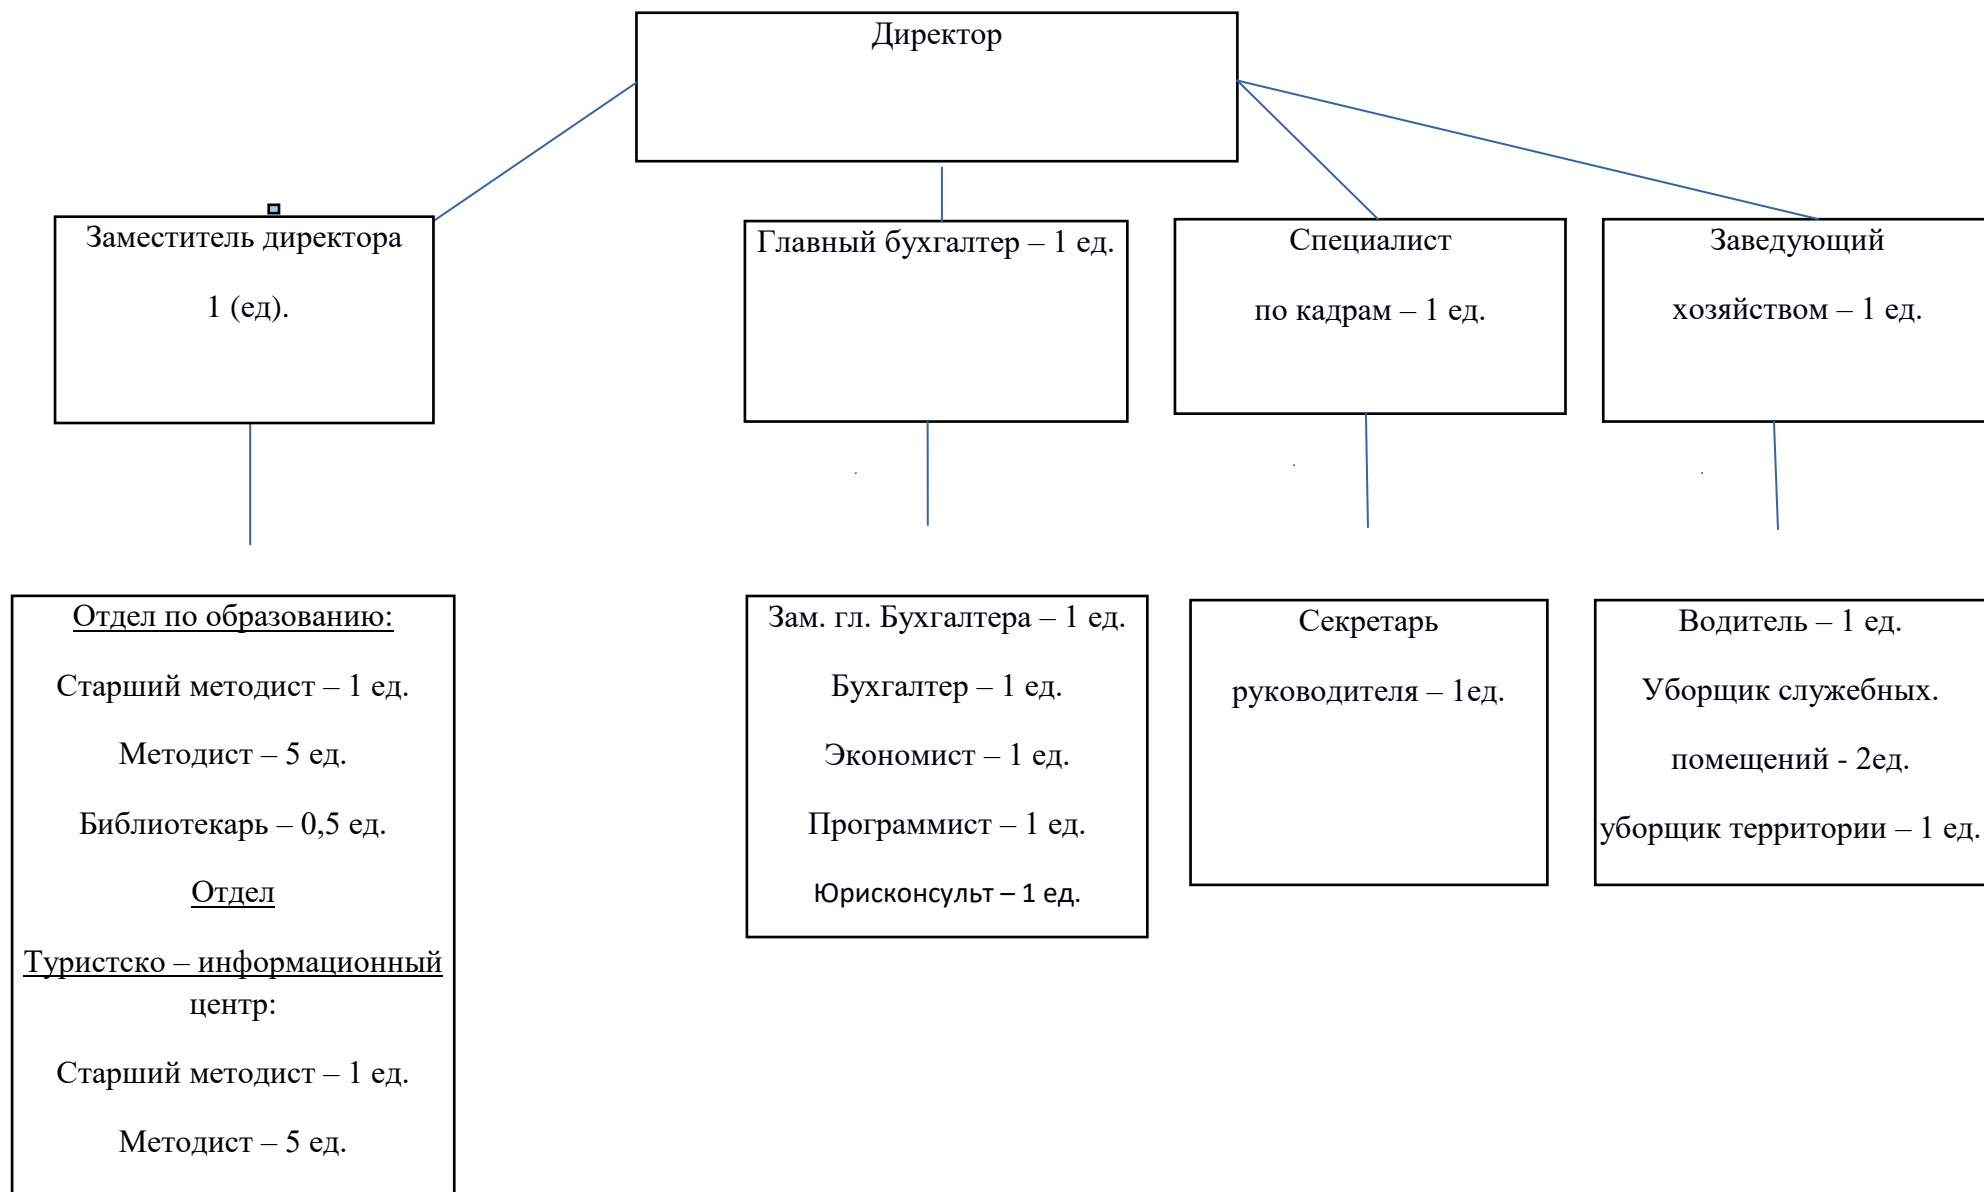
Директор

Заместитель директора

1 (ед).

Главный бухгалтер – 1 ед.

Специалист

по кадрам – 1 ед.

Заведующий

хозяйством – 1 ед.

Отдел по образованию:

Старший методист – 1 ед.

Методист – 5 ед.

Библиотекарь – 0,5 ед.

Отдел

Туристско – информационный центр:

Старший методист – 1 ед.

Методист – 5 ед.

Зам. гл. Бухгалтера – 1 ед.

Бухгалтер – 1 ед.

Экономист – 1 ед.

Программист – 1 ед.

Юрисконсульт – 1 ед.

Секретарь

руководителя – 1ед.

Водитель – 1 ед.

Уборщик служебных.

помещений - 2ед.

уборщик территории – 1 ед.